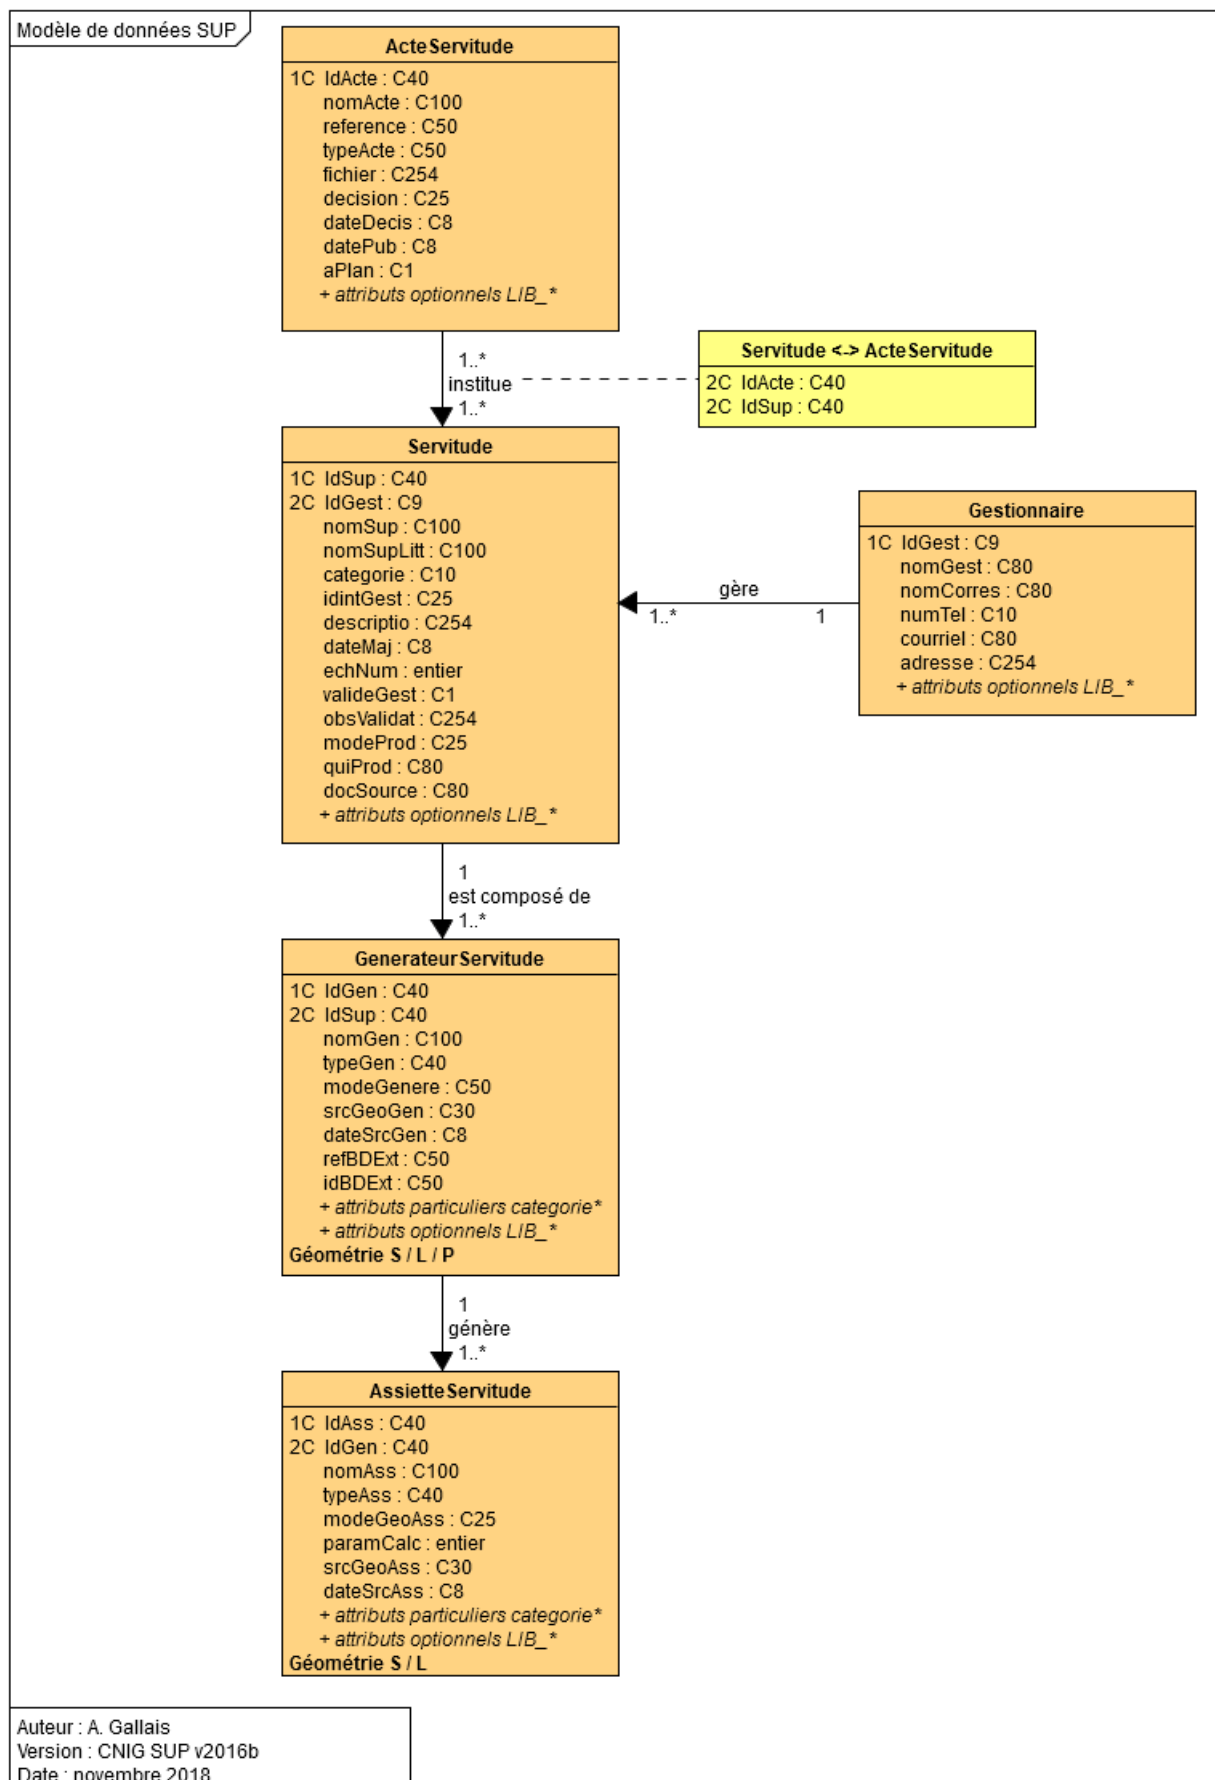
Modèle de données SUP

ActeServitude
1C IdActe : C40
nomActe : C100
reference : C50
typeActe : C50
fichier : C254
decision : C25
dateDecis : C8
datePub : C8
aPlan : C1
+ attributs optionnels LIB_*

1..*
institue
1..*

Servitude <-> ActeServitude
2C IdActe : C40
2C IdSup : C40

Servitude
1C IdSup : C40
2C IdGest : C9
nomSup : C100
nomSupLitt : C100
categorie : C10
idintGest : C25
descriptio : C254
dateMaj : C8
echNum : entier
valideGest : C1
obsValidat : C254
modeProd : C25
quiProd : C80
docSource : C80
+ attributs optionnels LIB_*

gère
1..*
1

Gestionnaire
1C IdGest : C9
nomGest : C80
nomCorres : C80
numTel : C10
courriel : C80
adresse : C254
+ attributs optionnels LIB_*

1
est composé de
1..*

GenerateurServitude
1C IdGen : C40
2C IdSup : C40
nomGen : C100
typeGen : C40
modeGenere : C50
srcGeoGen : C30
dateSrcGen : C8
refBDExt : C50
idBDExt : C50
+ attributs particuliers categorie*
+ attributs optionnels LIB_*
Géométrie S / L / P

1
génère
1..*

AssietteServitude
1C IdAss : C40
2C IdGen : C40
nomAss : C100
typeAss : C40
modeGeoAss : C25
paramCalc : entier
srcGeoAss : C30
dateSrcAss : C8
+ attributs particuliers categorie*
+ attributs optionnels LIB_*
Géométrie S / L

Auteur : A. Gallais
Version : CNIG SUP v2016b
Date : novembre 2018